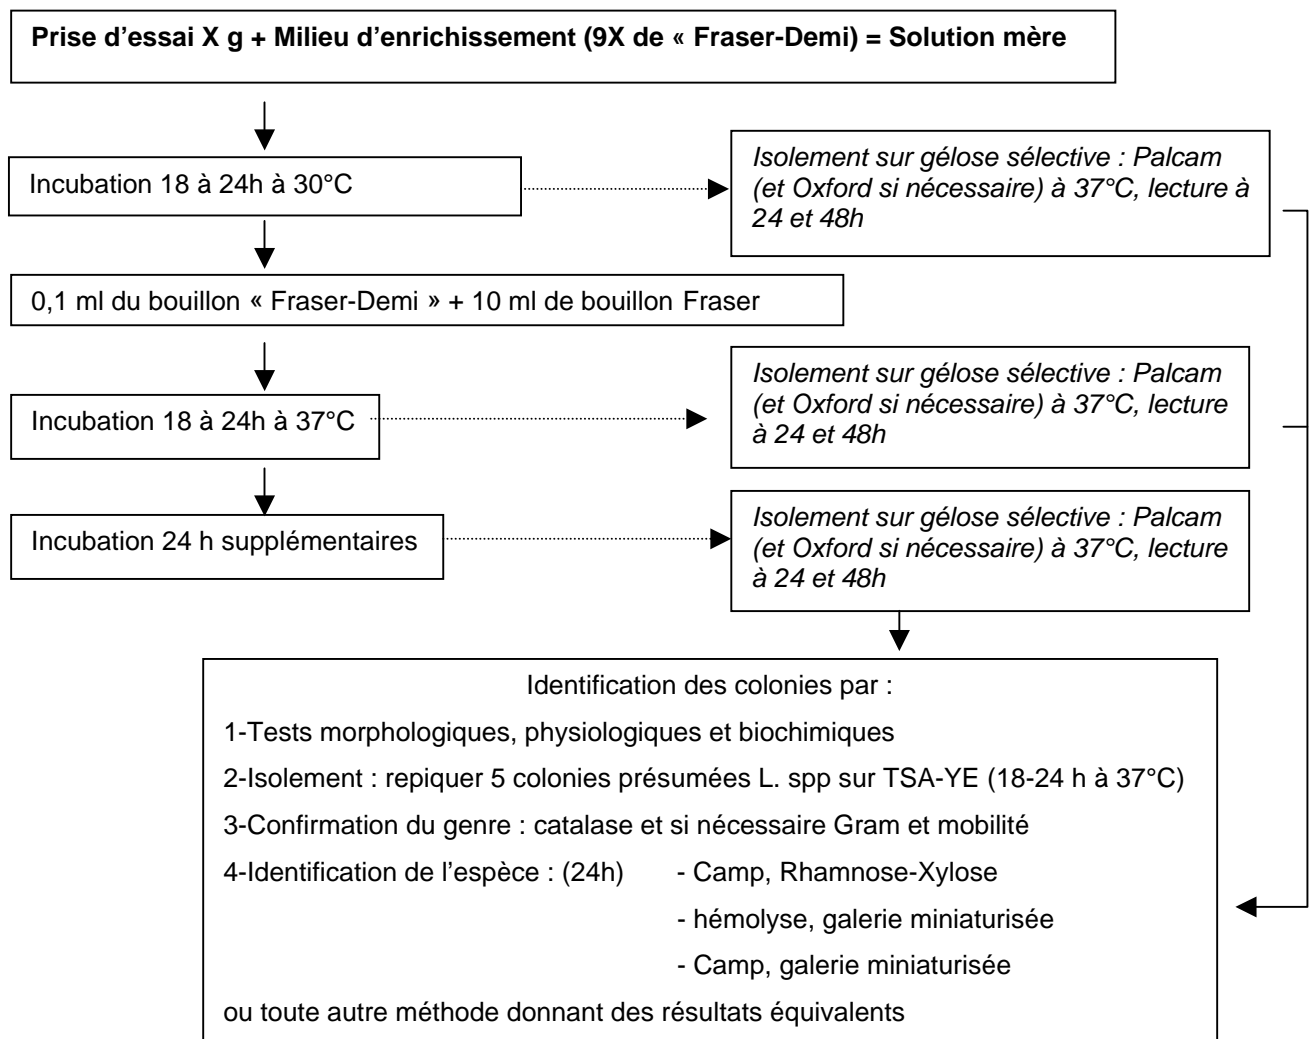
**Prise d’essai X g + Milieu d’enrichissement (9X de « Fraser-Demi) = Solution mère**

Incubation 18 à 24h à 30°C

*Isolement sur gélose sélective : Palcam (et Oxford si nécessaire) à 37°C, lecture à 24 et 48h*

0,1 ml du bouillon « Fraser-Demi » + 10 ml de bouillon Fraser

Incubation 18 à 24h à 37°C

*Isolement sur gélose sélective : Palcam (et Oxford si nécessaire) à 37°C, lecture à 24 et 48h*

Incubation 24 h supplémentaires

*Isolement sur gélose sélective : Palcam (et Oxford si nécessaire) à 37°C, lecture à 24 et 48h*

Identification des colonies par :

1-Tests morphologiques, physiologiques et biochimiques

2-Isolement : repiquer 5 colonies présumées L. spp sur TSA-YE (18-24 h à 37°C)

3-Confirmation du genre : catalase et si nécessaire Gram et mobilité

4-Identification de l’espèce : (24h) - Camp, Rhamnose-Xylose

- hémolyse, galerie miniaturisée

- Camp, galerie miniaturisée

ou toute autre méthode donnant des résultats équivalents